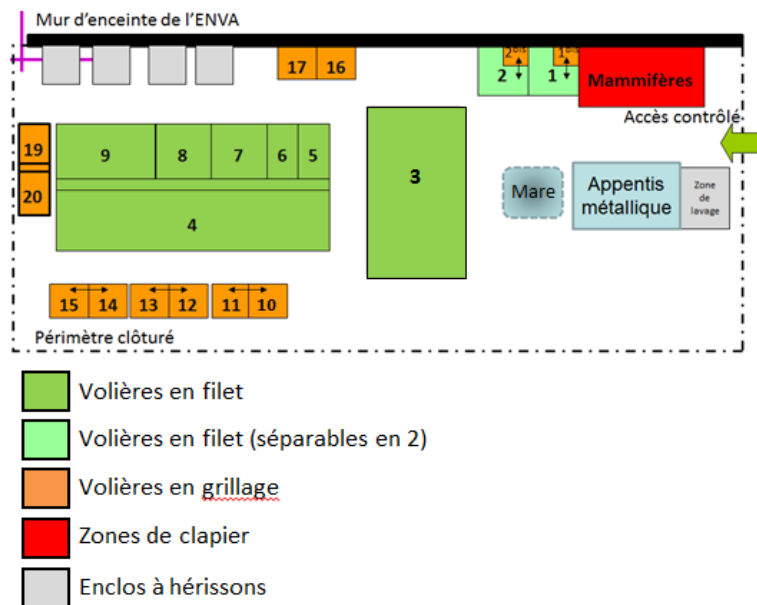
Mur d'enceinte de l'ENVA

17 16

2 bis
2

1 bis
1

Mammifères

Accès contrôlé

19

20

9 8 7 6 5

4

3

Mare

Appentis métallique

Zone de lavage

15 14 13 12 11 10

Périmètre clôturé

Volières en filet

Volières en filet (séparables en 2)

Volières en grillage

Zones de clapier

Enclos à hérissons